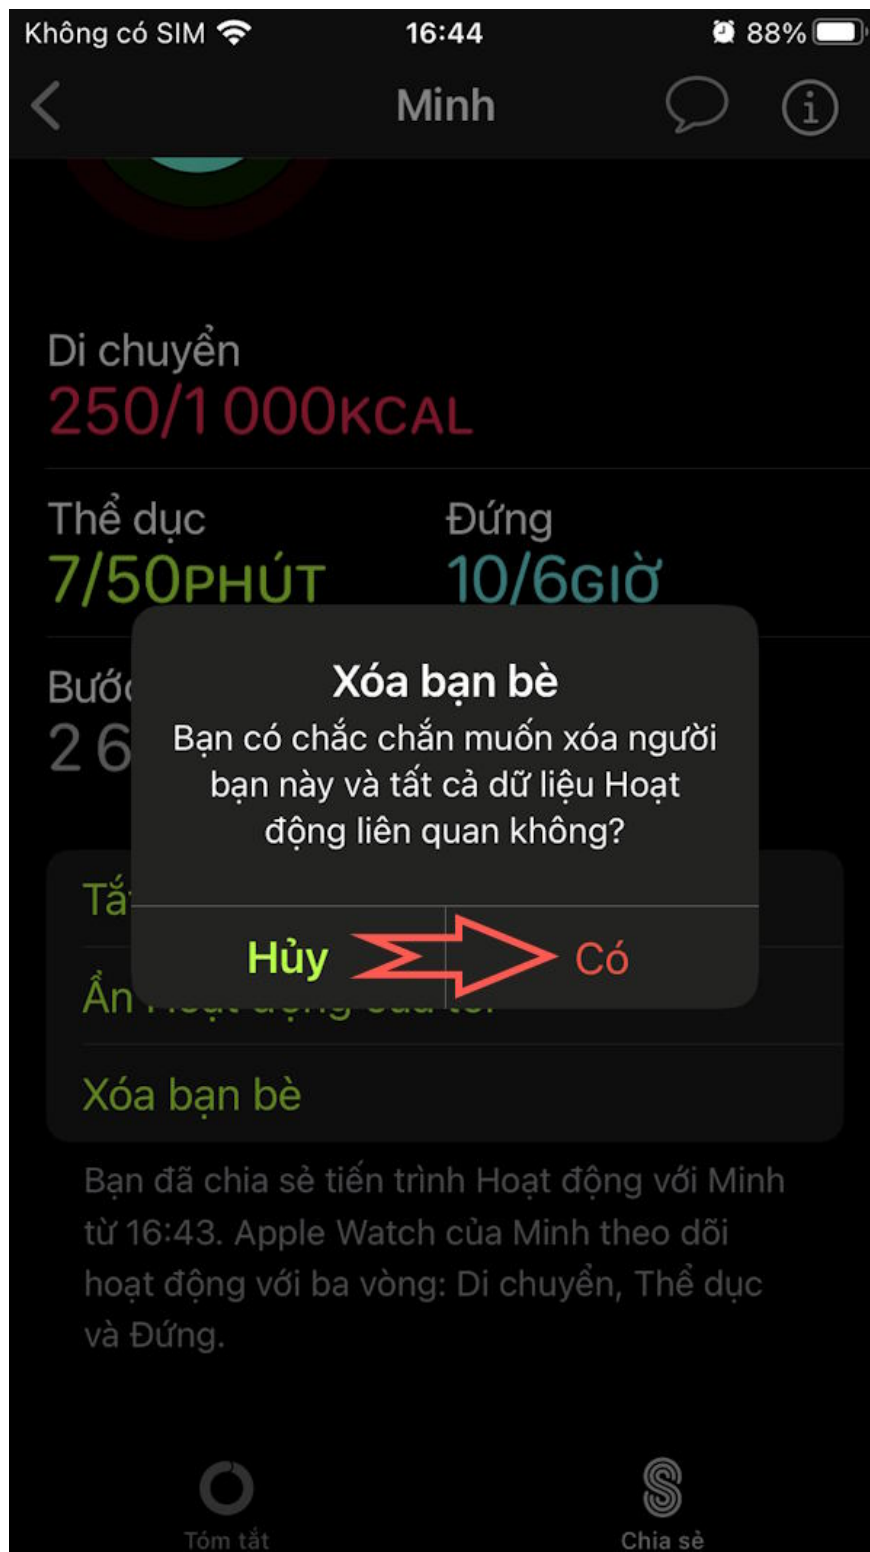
Không có SIM 16:44 88%

Minh

Di chuyển
250/1 000KCAL

Thể dục
7/50PHÚT

Đứng
10/6GIỜ

Bước
2 6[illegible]

Xóa bạn bè
Bạn có chắc chắn muốn xóa người bạn này và tất cả dữ liệu Hoạt động liên quan không?

Hủy
Có

Tắ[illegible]

Ẩn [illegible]

Xóa bạn bè

Bạn đã chia sẻ tiến trình Hoạt động với Minh từ 16:43. Apple Watch của Minh theo dõi hoạt động với ba vòng: Di chuyển, Thể dục và Đứng.

Tóm tắt
Chia sẻ